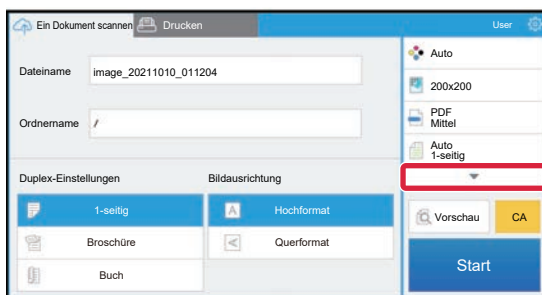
Ein Dokument scannen
Drucken
User

Dateiname image_20211010_011204

Ordnername /

Auto
200x200
PDF
Mittel
Auto
1-seitig

Duplex-Einstellungen
1-seitig
Broschüre
Buch

Bildausrichtung
Hochformat
Querformat

Vorschau
CA
Start